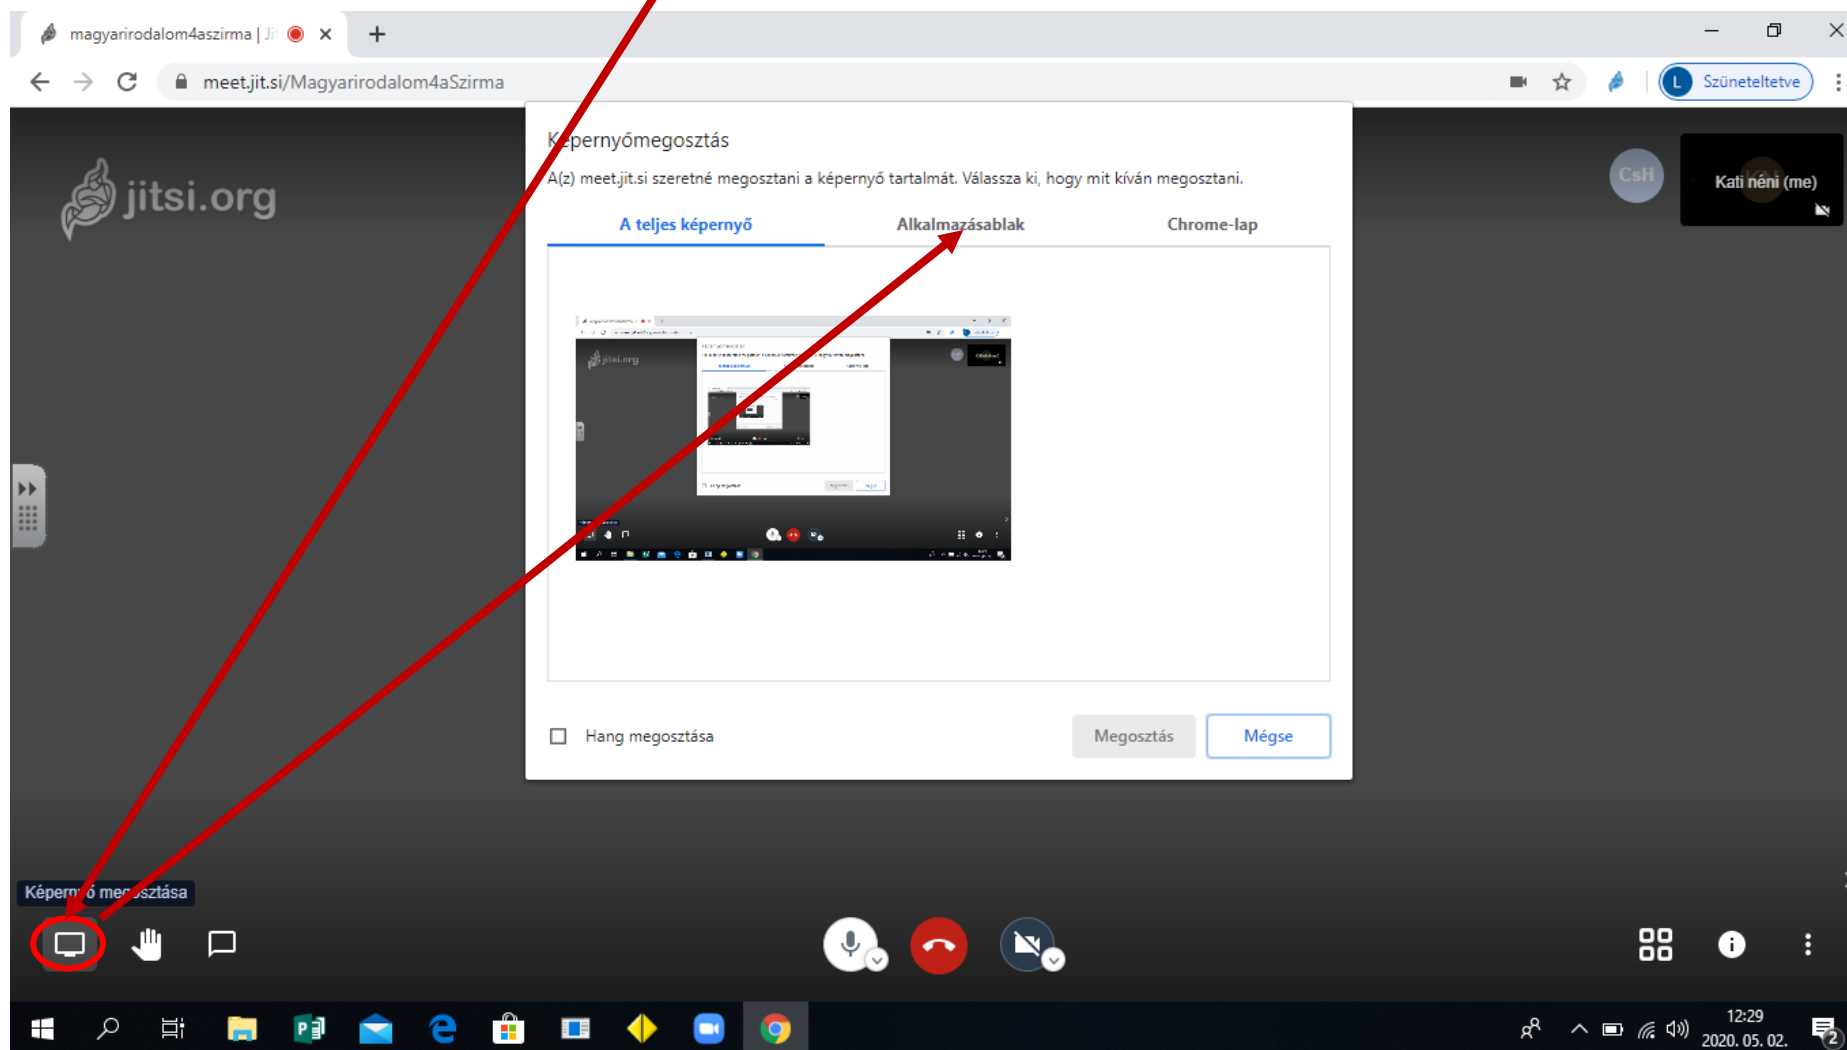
magyarirodalom4aszirma | Ji

meet.jit.si/Magyarirodalom4aSzirma

L Szüneteltetve

jitsi.org

Képernyőmegosztás

A(z) meet.jit.si szeretné megosztani a képernyő tartalmát. Válassza ki, hogy mit kíván megosztani.

A teljes képernyő

Alkalmazásablak

Chrome-lap

CsH

Kati néni (me)

Hang megosztása

Megosztás

Mégse

Képern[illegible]ó me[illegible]sztása

12:29
2020. 05. 02.